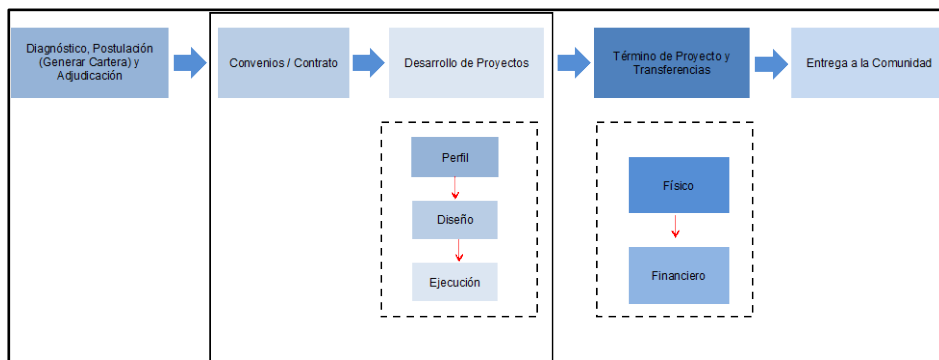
Diagnóstico, Postulación (Generar Cartera) y Adjudicación

Convenios / Contrato

Desarrollo de Proyectos

Perfil

Diseño

Ejecución

Término de Proyecto y Transferencias

Físico

Financiero

Entrega a la Comunidad